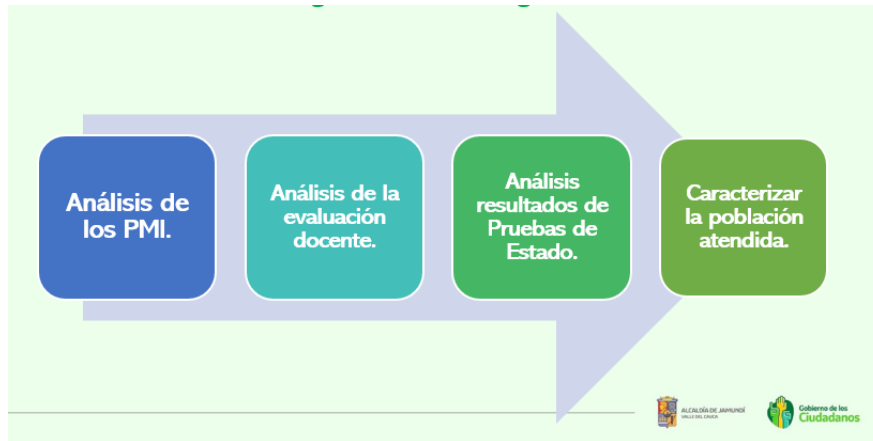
Análisis de los PMI.

Análisis de la evaluación docente.

Análisis resultados de Pruebas de Estado.

Caracterizar la población atendida.

ALCALDÍA DE JAMUNDÍ VALLE DEL CAUCA

Gobierno de los Ciudadanos